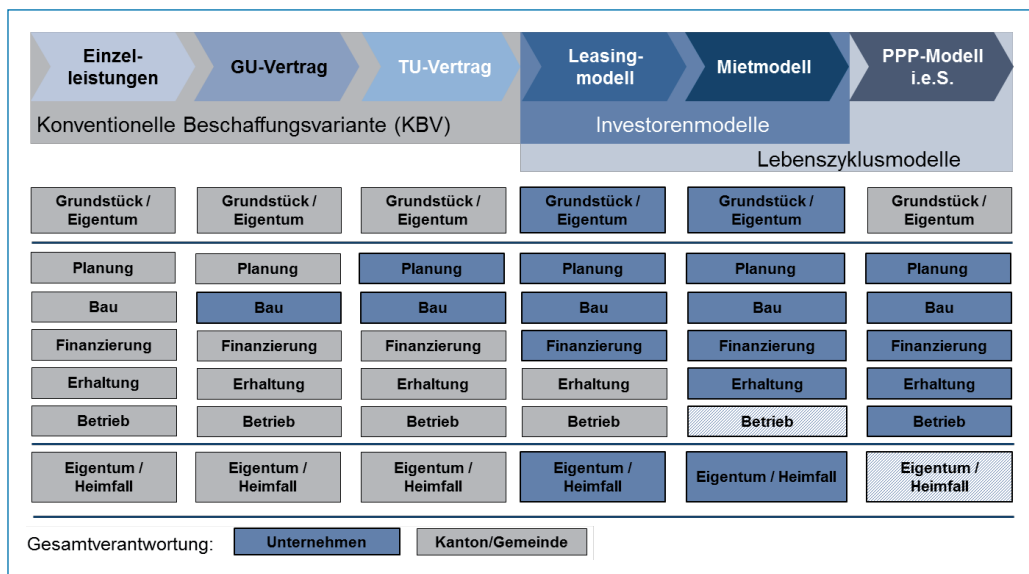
| Einzelleistungen | GU-Vertrag | TU-Vertrag | Leasingmodell | Mietmodell | PPP-Modell i.e.S. |
|---|---|---|---|---|---|

Konventionelle Beschaffungsvariante (KBV)

Investorenmodelle

Lebenszyklusmodelle

| Einzelleistungen | GU-Vertrag | TU-Vertrag | Leasingmodell | Mietmodell | PPP-Modell i.e.S. |
|---|---|---|---|---|---|
| Grundstück / Eigentum | Grundstück / Eigentum | Grundstück / Eigentum | Grundstück / Eigentum | Grundstück / Eigentum | Grundstück / Eigentum |
| Planung | Planung | Planung | Planung | Planung | Planung |
| Bau | Bau | Bau | Bau | Bau | Bau |
| Finanzierung | Finanzierung | Finanzierung | Finanzierung | Finanzierung | Finanzierung |
| Erhaltung | Erhaltung | Erhaltung | Erhaltung | Erhaltung | Erhaltung |
| Betrieb | Betrieb | Betrieb | Betrieb | Betrieb | Betrieb |
| Eigentum / Heimfall | Eigentum / Heimfall | Eigentum / Heimfall | Eigentum / Heimfall | Eigentum / Heimfall | Eigentum / Heimfall |

Gesamtverantwortung: Unternehmen Kanton/Gemeinde